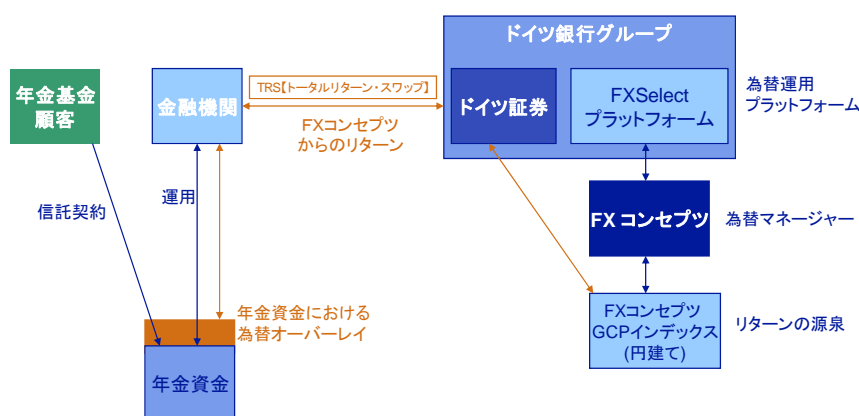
ドイツ銀行グループ

年金基金顧客

金融機関

TRS【トータルリターン・スワップ】

ドイツ証券

FXSelect プラットフォーム

為替運用プラットフォーム

FXコンセプツからのリターン

信託契約

運用

FX コンセプツ

為替マネージャー

年金資金における為替オーバーレイ

FXコンセプツ GCPインデックス (円建て)

リターンの源泉

年金資金